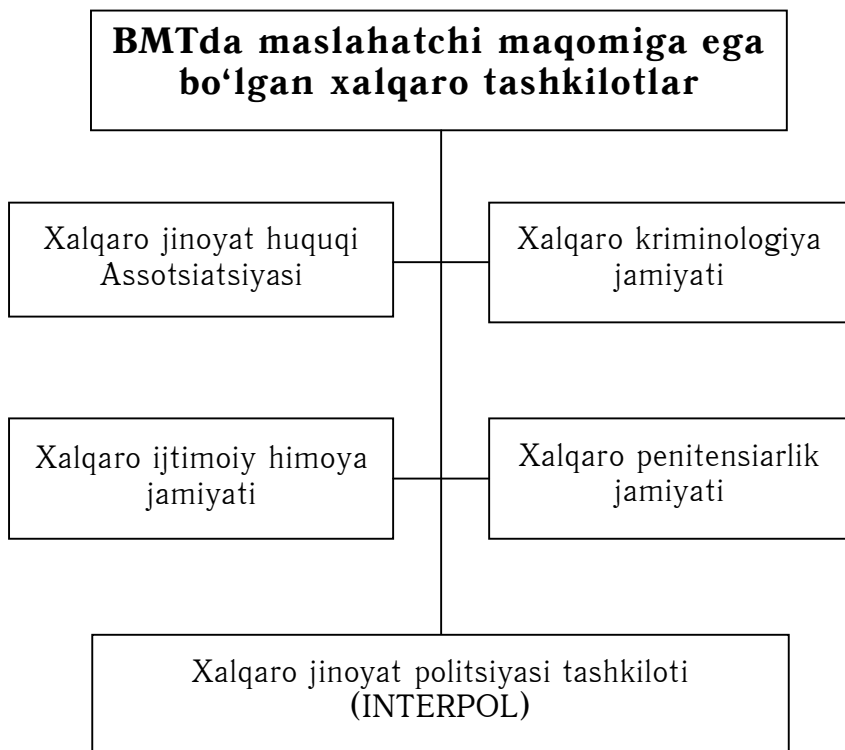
BMTda maslahatchi maqomiga ega bo‘lgan xalqaro tashkilotlar

Xalqaro jinoyat huquqi Assotsiatsiyasi

Xalqaro kriminologiya jamiyati

Xalqaro ijtimoiy himoya jamiyati

Xalqaro penitensiarlik jamiyati

Xalqaro jinoyat politsiyasi tashkiloti (INTERPOL)